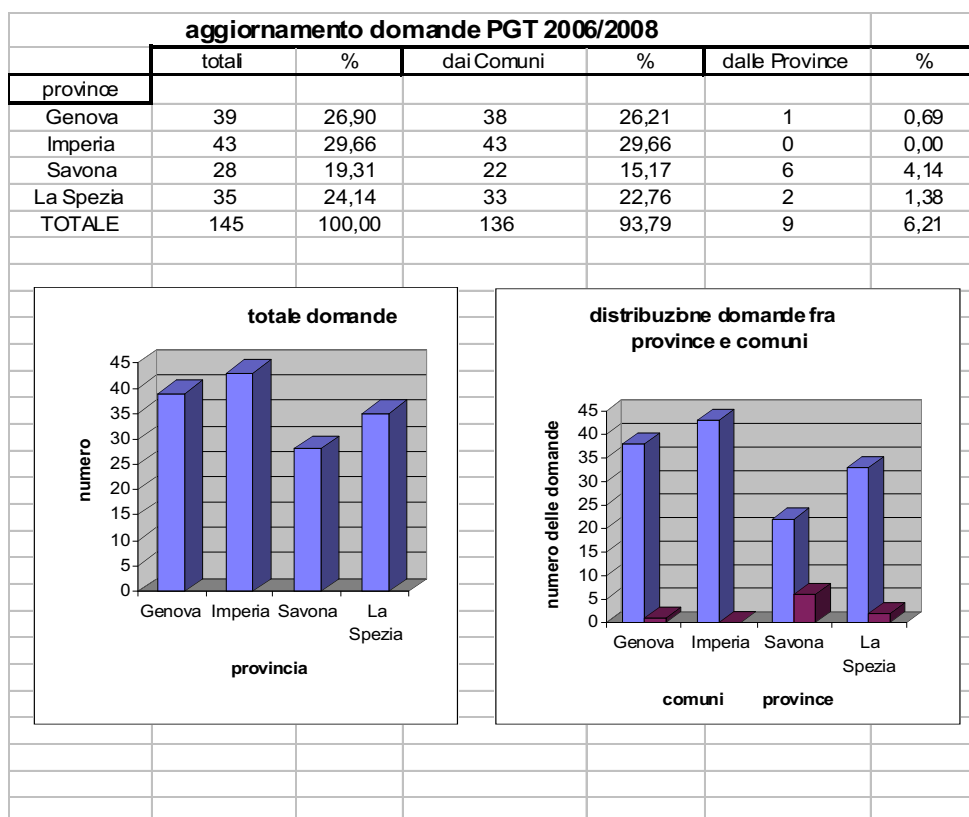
aggiornamento domande PGT 2006/2008

| | totali | % | dai Comuni | % | dalle Province | % |
|---|---|---|---|---|---|---|
| province | | | | | | |
| Genova | 39 | 26,90 | 38 | 26,21 | 1 | 0,69 |
| Imperia | 43 | 29,66 | 43 | 29,66 | 0 | 0,00 |
| Savona | 28 | 19,31 | 22 | 15,17 | 6 | 4,14 |
| La Spezia | 35 | 24,14 | 33 | 22,76 | 2 | 1,38 |
| TOTALE | 145 | 100,00 | 136 | 93,79 | 9 | 6,21 |

totale domande

numero

45
40
35
30
25
20
15
10
5
0

Genova Imperia Savona La Spezia

provincia

distribuzione domande fra province e comuni

numero delle domande

45
40
35
30
25
20
15
10
5
0

Genova Imperia Savona La Spezia

comuni province